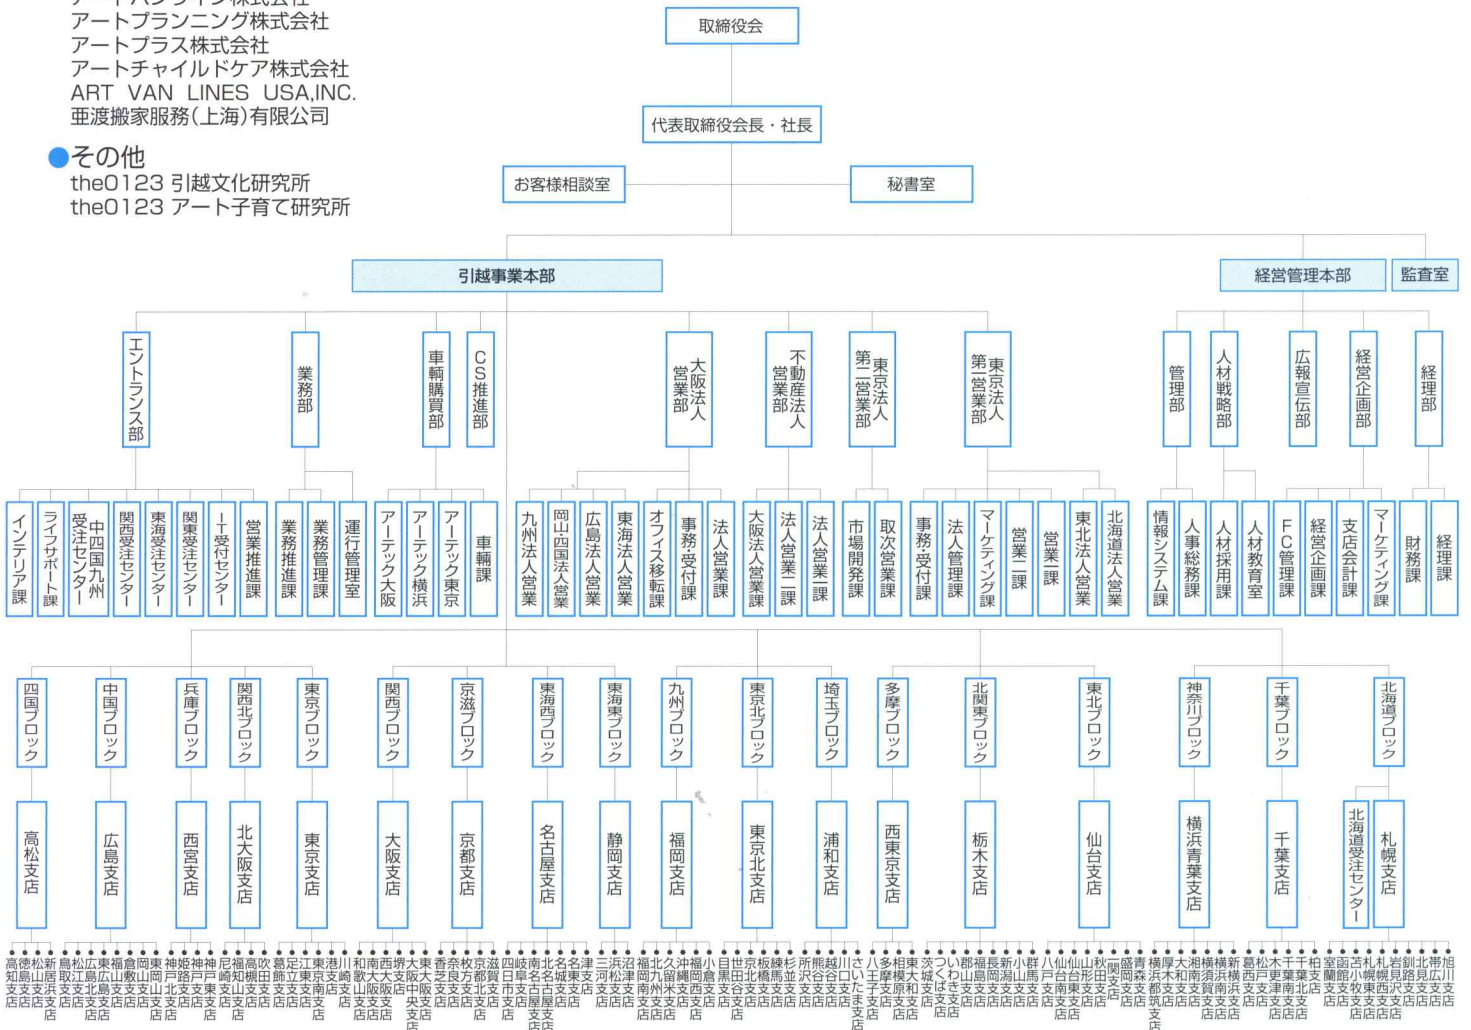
アートプランニング株式会社
アートプラス株式会社
アートチャイルドケア株式会社
ART VAN LINES USA,INC.
亜渡搬家服務(上海)有限公司

●その他
the0123 引越文化研究所
the0123 アート子育て研究所

取締役会
代表取締役会長・社長
お客様相談室
秘書室
引越事業本部
経営管理本部
監査室

エントランス部
業務部
車輌購買部
CS推進部
大阪法人営業部
不動産法人営業部
東京法人第一営業部
東京法人第二営業部
管理部
人材戦略部
広報宣伝部
経営企画部
経理部

インテリア課
ライフサポート課
中四国九州受注センター
関西受注センター
東海受注センター
関東受注センター
IT受付センター
営業推進課
業務推進課
業務管理課
運行管理室
アーテック大阪
アーテック横浜
アーテック東京
車輌課
九州法人営業
岡山西法人営業
広島法人営業
東海法人営業
オフィス移転課
事務・受付課
法人営業課
大阪法人営業課
法人営業二課
法人営業一課
市場開発課
取次営業課
事務・受付課
法人管理課
マーケティング課
営業二課
営業一課
東北法人営業
北海道法人営業
情報システム課
人事総務課
人材採用課
人材教育室
FC管理課
経営企画課
支店会計課
マーケティング課
財務課
経理課

四国ブロック
中国ブロック
兵庫ブロック
関西北ブロック
東京ブロック
関西ブロック
京滋ブロック
東海西ブロック
東海東ブロック
九州ブロック
東京北ブロック
埼玉ブロック
多摩ブロック
北関東ブロック
東北ブロック
神奈川ブロック
千葉ブロック
北海道ブロック

高松支店
広島支店
西宮支店
北大阪支店
東京支店
大阪支店
京都支店
名古屋支店
静岡支店
福岡支店
東京北支店
浦和支店
西東京支店
栃木支店
仙台支店
横浜青葉支店
千葉支店
北海道受注センター
札幌支店

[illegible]